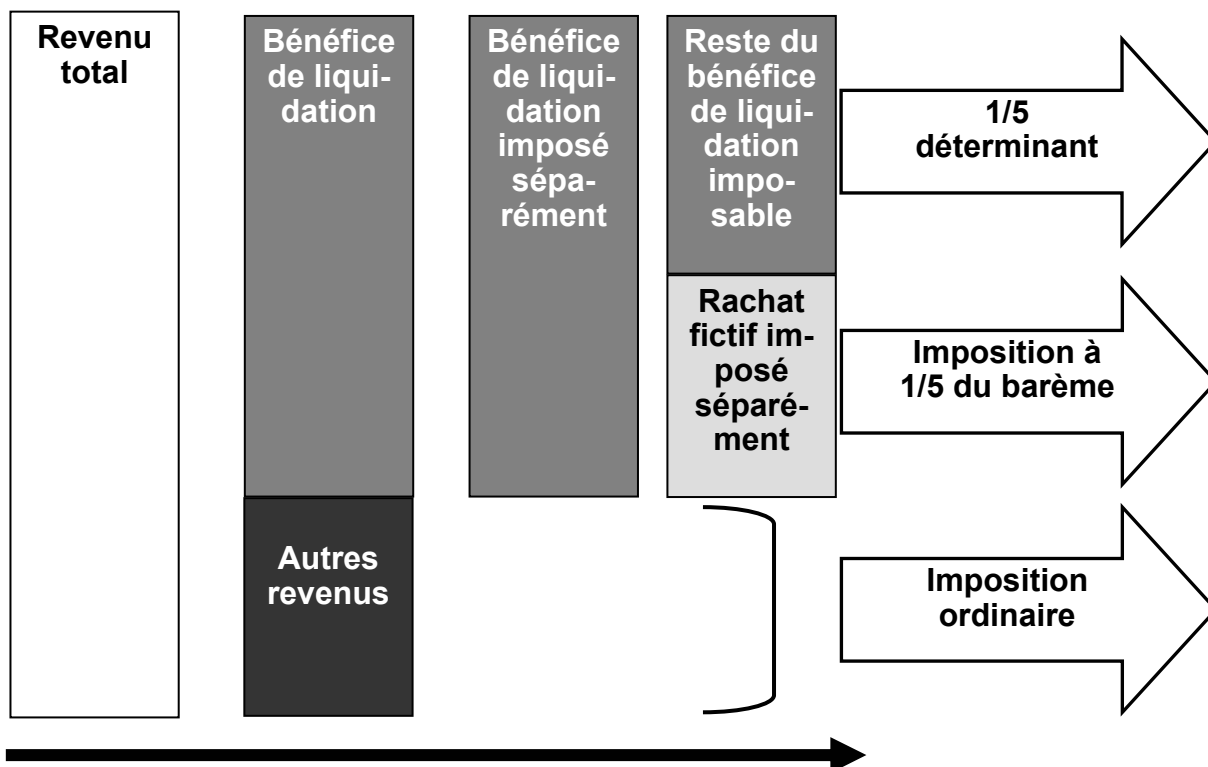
Revenu total

Bénéfice de liquidation

Autres revenus

Bénéfice de liquidation imposé séparément

Reste du bénéfice de liquidation imposable

Rachat fictif imposé séparément

1/5 déterminant

Imposition à 1/5 du barème

Imposition ordinaire